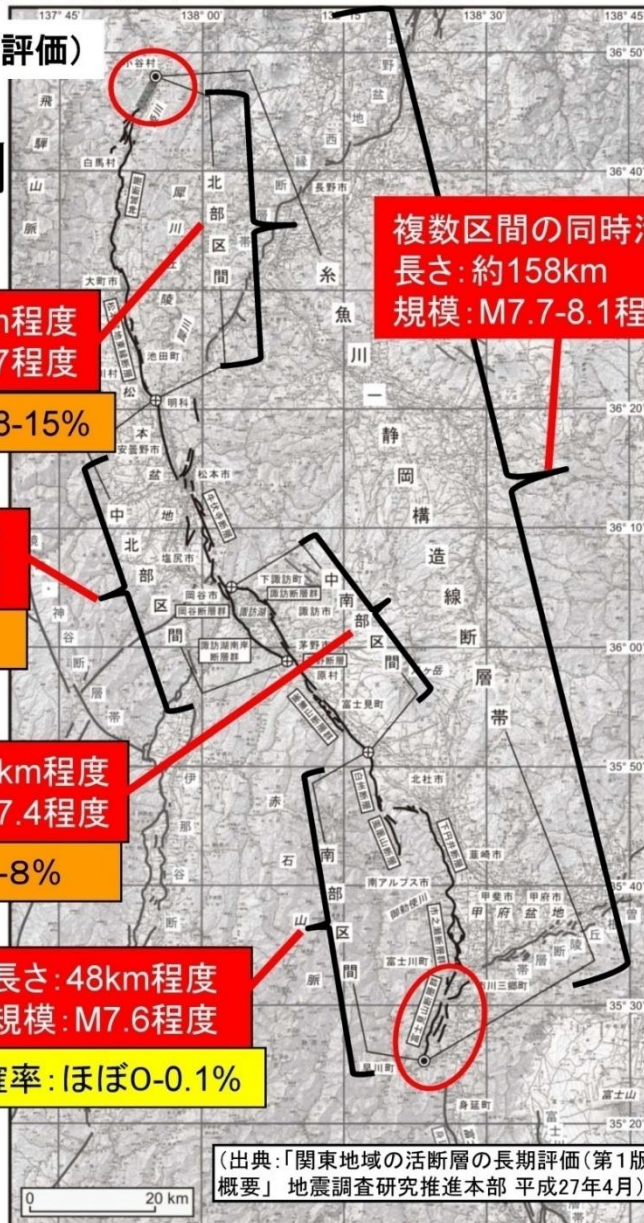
137° 45'
138° 00'
138° 30'
138° 45'
36° 50'
36° 40'
36° 20'
36° 10'
36° 00'
35° 50'
35° 40'
35° 30'
35° 20'

評価）

小谷村
白馬村
大町市
池田町
松川
明科
安曇野市
松本市
塩尻市
岡谷市
下諏訪町
諏訪市
茅野市
富士見町
北杜市
韮崎市
甲斐市
甲府市
南アルプス市
富士川町
市川三郷町
早川町
身延町
長野市
富士山

飛騨山脈
犀川丘陵
松本盆地
伊那谷断層帯
赤石山脈
長野盆地西縁断層
甲府盆地
曽根丘陵断層帯
神谷断層帯
山新

北部区間
中北部区間
中南部区間
南部区間

糸魚川－静岡構造線断層帯

岡谷断層群
諏訪断層群
諏訪湖南岸断層群

複数区間の同時活
長さ：約158km
規模：M7.7-8.1程

m程度
7程度
3-15%

km程度
7.4程度
-8%

長さ：48km程度
規模：M7.6程度
確率：ほぼ0-0.1%

（出典：「関東地域の活断層の長期評価（第1版
概要」 地震調査研究推進本部 平成27年4月）

0
20 km